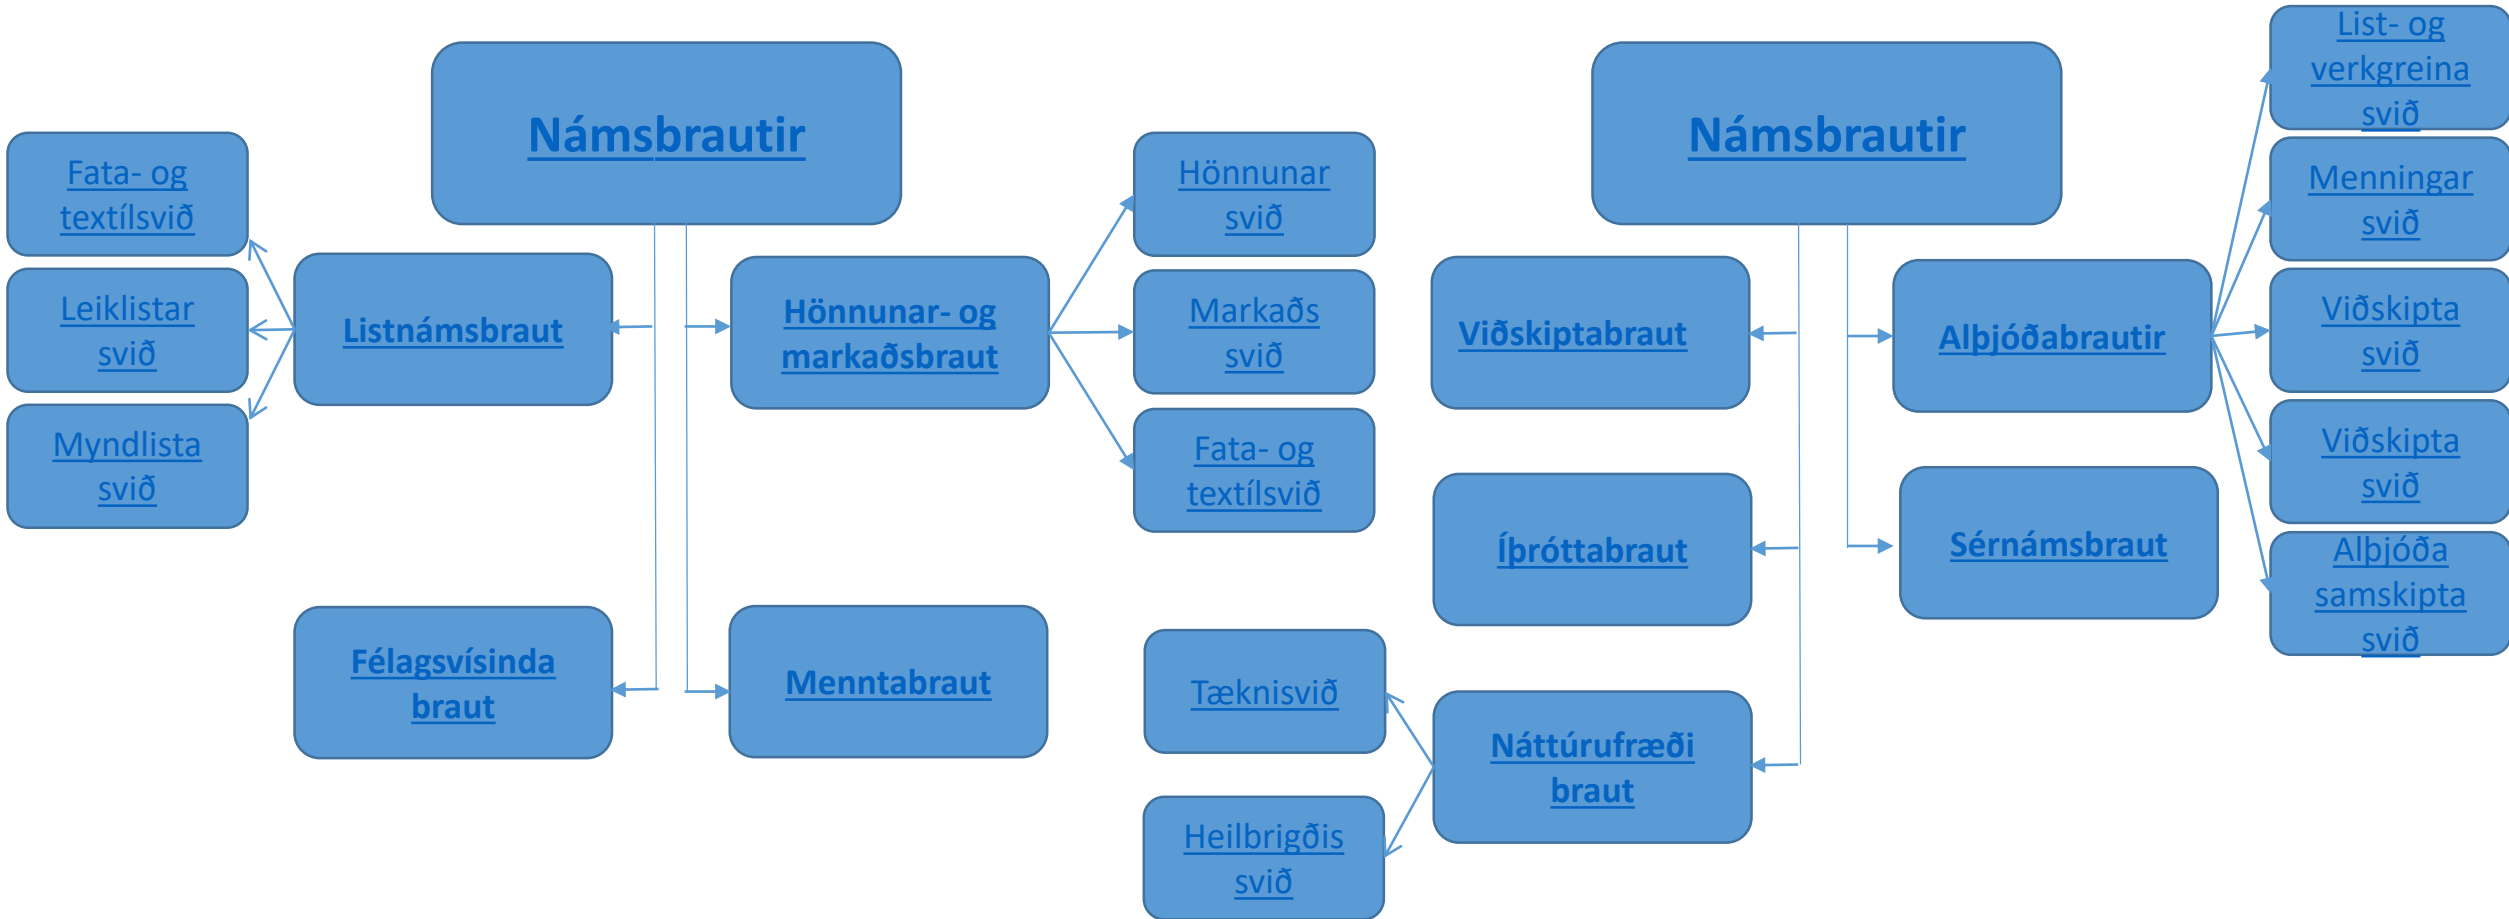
Námsbrautir

Fata- og textílsvið

Leiklistar svið

Myndlista svið

Listnámsbraut

Hönnunar- og markaðsbraut

Hönnunar svið

Markaðs svið

Fata- og textílsvið

Félagsvísinda braut

Menntabraut

Námsbrautir

List- og verkgreina svið

Menningar svið

Viðskipta svið

Viðskipta svið

Alþjóða samskipta svið

Viðskiptabraut

Alþjóðabrautir

Íþróttabraut

Sérnámsbraut

Tæknisvið

Heilbrigðis svið

Náttúrufræði braut